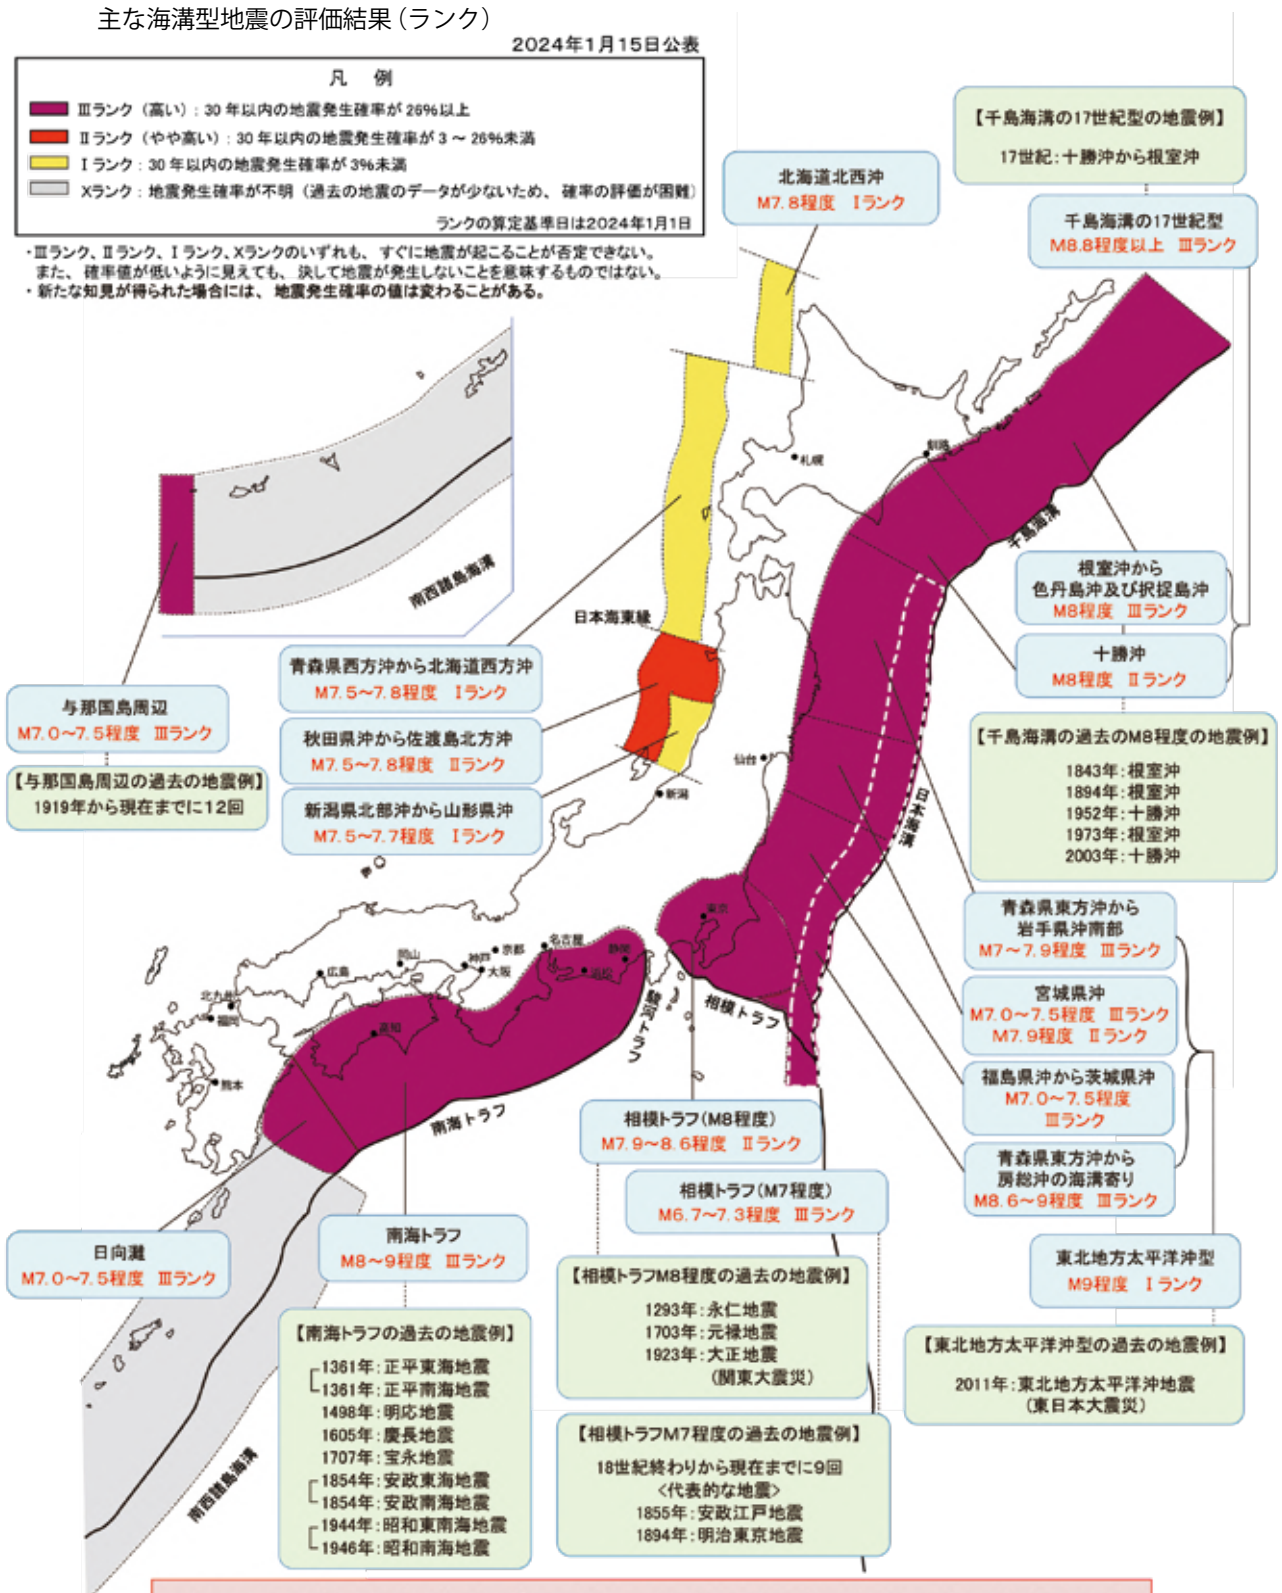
主な海溝型地震の評価結果（ランク）

2024年1月15日公表

凡　例

Ⅲランク（高い）：30年以内の地震発生確率が26%以上

Ⅱランク（やや高い）：30年以内の地震発生確率が3～26%未満

Ⅰランク：30年以内の地震発生確率が3%未満

Xランク：地震発生確率が不明（過去の地震のデータが少ないため、確率の評価が困難）

ランクの算定基準日は2024年1月1日

・Ⅲランク、Ⅱランク、Ⅰランク、Xランクのいずれも、すぐに地震が起こることが否定できない。
また、確率値が低いように見えても、決して地震が発生しないことを意味するものではない。
・新たな知見が得られた場合には、地震発生確率の値は変わることがある。

【千島海溝の17世紀型の地震例】
17世紀：十勝沖から根室沖

北海道北西沖
M7.8程度　Ⅰランク

千島海溝の17世紀型
M8.8程度以上　Ⅲランク

南西諸島海溝

日本海東縁

札幌

釧路

千島海溝

根室沖から
色丹島沖及び択捉島沖
M8程度　Ⅲランク

十勝沖
M8程度　Ⅱランク

青森県西方沖から北海道西方沖
M7.5～7.8程度　Ⅰランク

与那国島周辺
M7.0～7.5程度　Ⅲランク

【与那国島周辺の過去の地震例】
1919年から現在までに12回

秋田県沖から佐渡島北方沖
M7.5～7.8程度　Ⅱランク

新潟県北部沖から山形県沖
M7.5～7.7程度　Ⅰランク

【千島海溝の過去のM8程度の地震例】
1843年：根室沖
1894年：根室沖
1952年：十勝沖
1973年：根室沖
2003年：十勝沖

仙台

新潟

日本海溝

青森県東方沖から
岩手県沖南部
M7～7.9程度　Ⅲランク

宮城県沖
M7.0～7.5程度　Ⅲランク
M7.9程度　Ⅱランク

福島県沖から茨城県沖
M7.0～7.5程度
Ⅲランク

青森県東方沖から
房総沖の海溝寄り
M8.6～9程度　Ⅲランク

東京

名古屋

静岡

京都

神戸

大阪

岡山

広島

北九州

福岡

熊本

高知

駿河トラフ

相模トラフ

南海トラフ

相模トラフ(M8程度)
M7.9～8.6程度　Ⅱランク

相模トラフ(M7程度)
M6.7～7.3程度　Ⅲランク

日向灘
M7.0～7.5程度　Ⅲランク

南海トラフ
M8～9程度　Ⅲランク

東北地方太平洋沖型
M9程度　Ⅰランク

【相模トラフM8程度の過去の地震例】
1293年：永仁地震
1703年：元禄地震
1923年：大正地震
(関東大震災)

【東北地方太平洋沖型の過去の地震例】
2011年：東北地方太平洋沖地震
(東日本大震災)

【南海トラフの過去の地震例】
1361年：正平東海地震
1361年：正平南海地震
1498年：明応地震
1605年：慶長地震
1707年：宝永地震
1854年：安政東海地震
1854年：安政南海地震
1944年：昭和東南海地震
1946年：昭和南海地震

【相模トラフM7程度の過去の地震例】
18世紀終わりから現在までに9回
<代表的な地震>
1855年：安政江戸地震
1894年：明治東京地震

南西諸島海溝